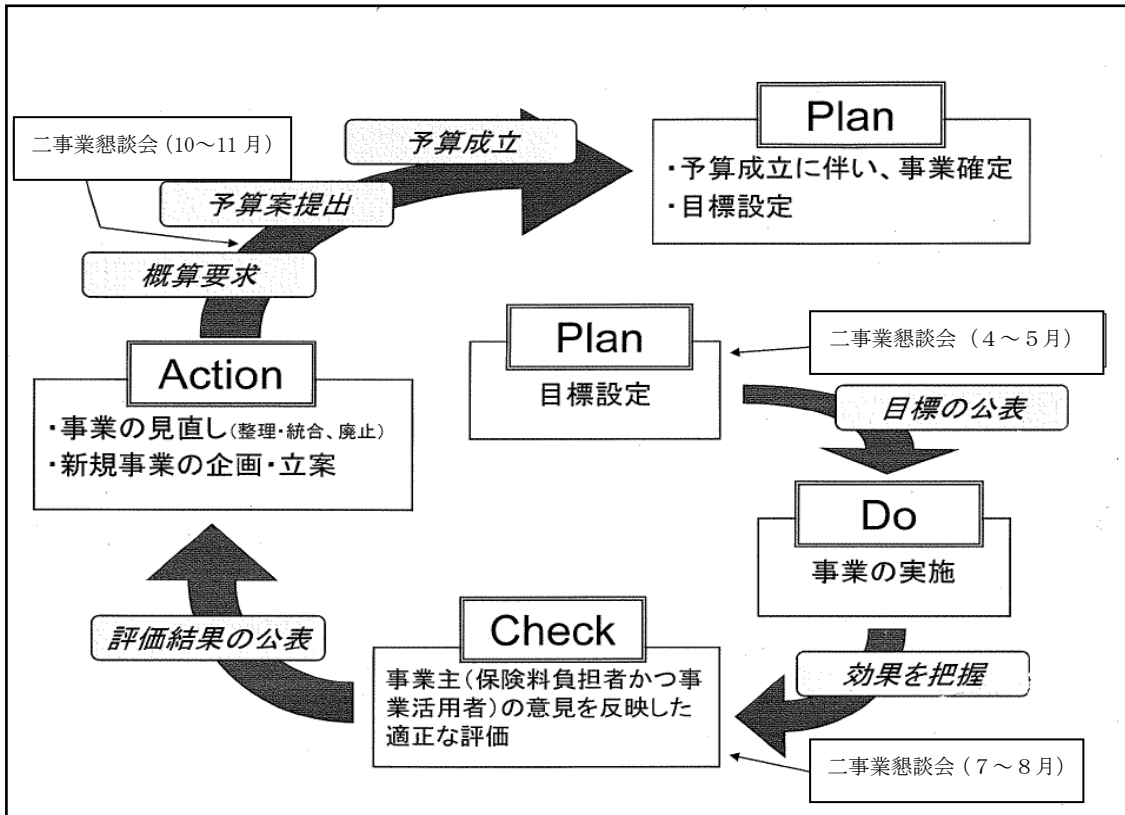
二事業懇談会（10～11 月）

予算成立

Plan
・予算成立に伴い、事業確定
・目標設定

予算案提出

概算要求

Plan
目標設定

二事業懇談会（4～5月）

Action
・事業の見直し（整理・統合、廃止）
・新規事業の企画・立案

目標の公表

Do
事業の実施

評価結果の公表

Check
事業主（保険料負担者かつ事業活用者）の意見を反映した適正な評価

効果を把握

二事業懇談会（7～8月）